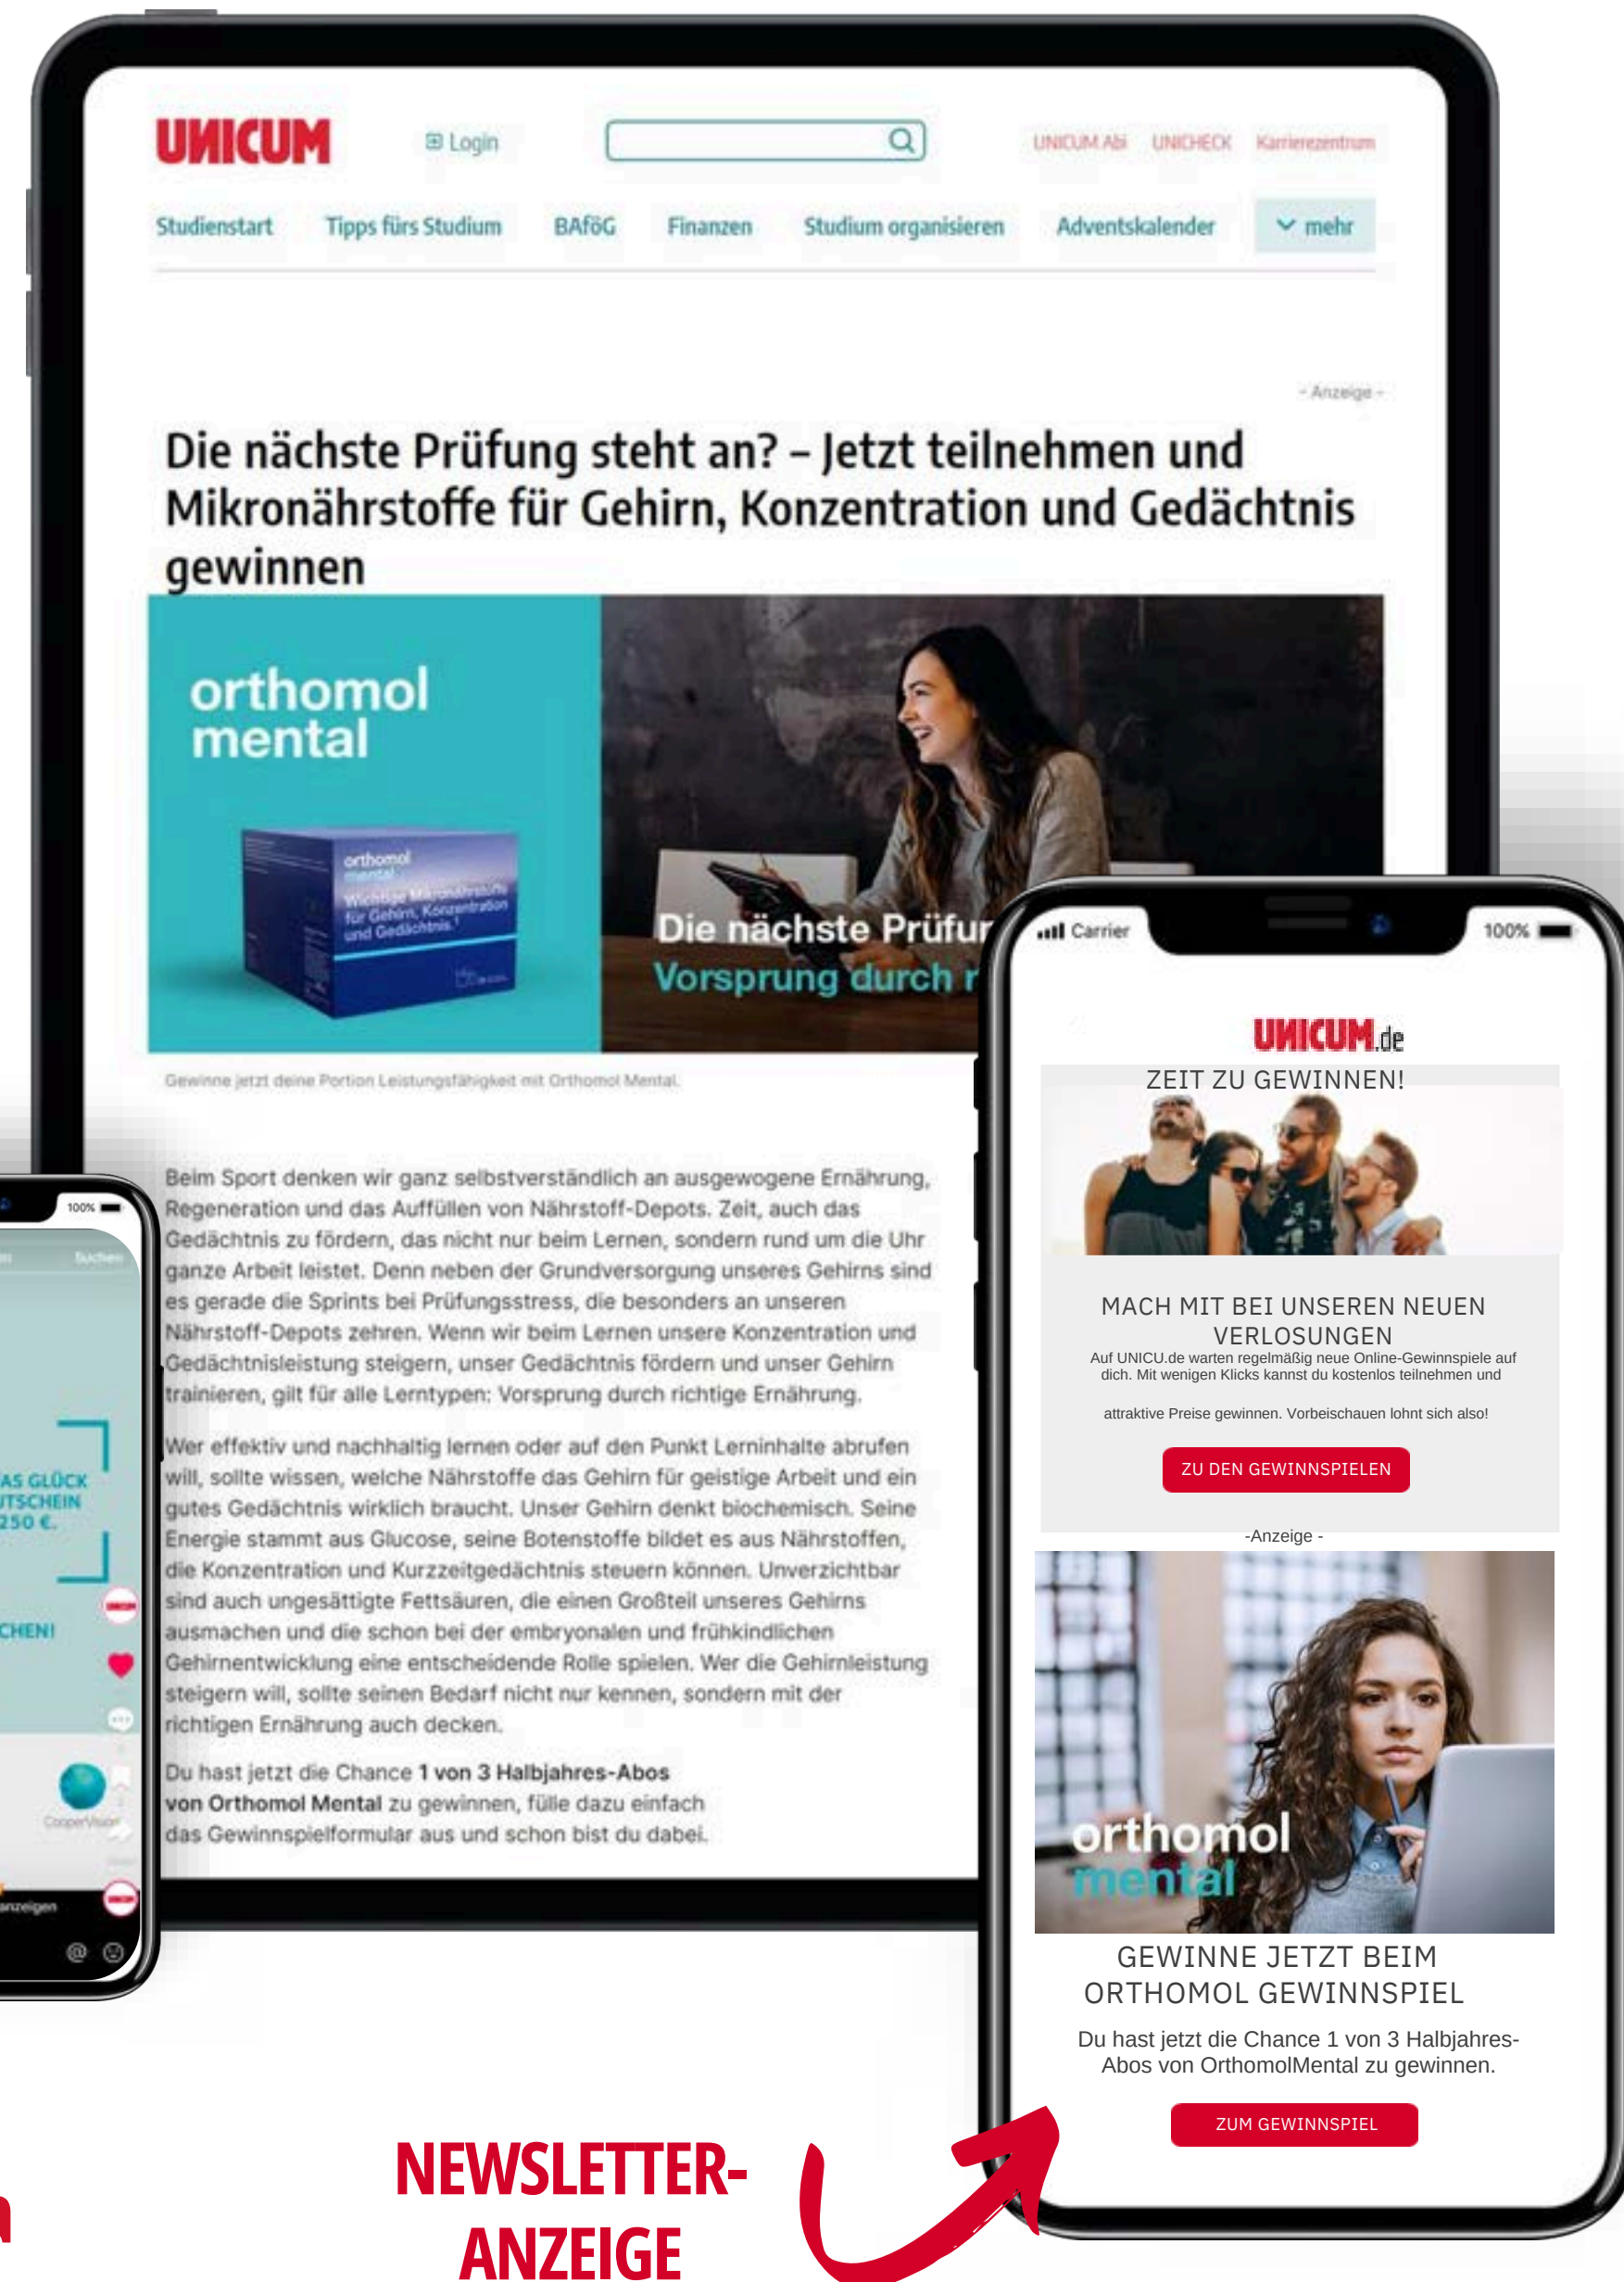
UNICUM

Login

UNICUM Abi UNICHECK Karrierezentrum

Studienstart Tipps fürs Studium BAföG Finanzen Studium organisieren Adventskalender mehr

- Anzeige -

Die nächste Prüfung steht an? – Jetzt teilnehmen und Mikronährstoffe für Gehirn, Konzentration und Gedächtnis gewinnen

orthomol mental

orthomol mental
Wichtige Mikronährstoffe für Gehirn, Konzentration und Gedächtnis

Die nächste Prüfur
Vorsprung durch r

Gewinne jetzt deine Portion Leistungsfähigkeit mit Orthomol Mental.

Beim Sport denken wir ganz selbstverständlich an ausgewogene Ernährung, Regeneration und das Auffüllen von Nährstoff-Depots. Zeit, auch das Gedächtnis zu fördern, das nicht nur beim Lernen, sondern rund um die Uhr ganze Arbeit leistet. Denn neben der Grundversorgung unseres Gehirns sind es gerade die Sprints bei Prüfungsstress, die besonders an unseren Nährstoff-Depots zehren. Wenn wir beim Lernen unsere Konzentration und Gedächtnisleistung steigern, unser Gedächtnis fördern und unser Gehirn trainieren, gilt für alle Lerntypen: Vorsprung durch richtige Ernährung.

Wer effektiv und nachhaltig lernen oder auf den Punkt Lerninhalte abrufen will, sollte wissen, welche Nährstoffe das Gehirn für geistige Arbeit und ein gutes Gedächtnis wirklich braucht. Unser Gehirn denkt biochemisch. Seine Energie stammt aus Glucose, seine Botenstoffe bildet es aus Nährstoffen, die Konzentration und Kurzzeitgedächtnis steuern können. Unverzichtbar sind auch ungesättigte Fettsäuren, die einen Großteil unseres Gehirns ausmachen und die schon bei der embryonalen und frühkindlichen Gehirnentwicklung eine entscheidende Rolle spielen. Wer die Gehirnleistung steigern will, sollte seinen Bedarf nicht nur kennen, sondern mit der richtigen Ernährung auch decken.

Du hast jetzt die Chance **1 von 3 Halbjahres-Abos von Orthomol Mental** zu gewinnen, fülle dazu einfach das Gewinnspielformular aus und schon bist du dabei.

100%
Suchen
AS GLÜCK
UTSCHEIN
250 €.
CHEN!
CooperVision
anzeigen

Carrier 100%

UNICUM.de
ZEIT ZU GEWINNEN!

MACH MIT BEI UNSEREN NEUEN VERLOSUNGEN
Auf UNICU.de warten regelmäßig neue Online-Gewinnspiele auf dich. Mit wenigen Klicks kannst du kostenlos teilnehmen und

attraktive Preise gewinnen. Vorbeischauen lohnt sich also!

ZU DEN GEWINNSPIELEN

-Anzeige -

orthomol mental

GEWINNE JETZT BEIM ORTHOMOL GEWINNSPIEL
Du hast jetzt die Chance 1 von 3 Halbjahres-Abos von OrthomolMental zu gewinnen.

ZUM GEWINNSPIEL

NEWSLETTER-ANZEIGE